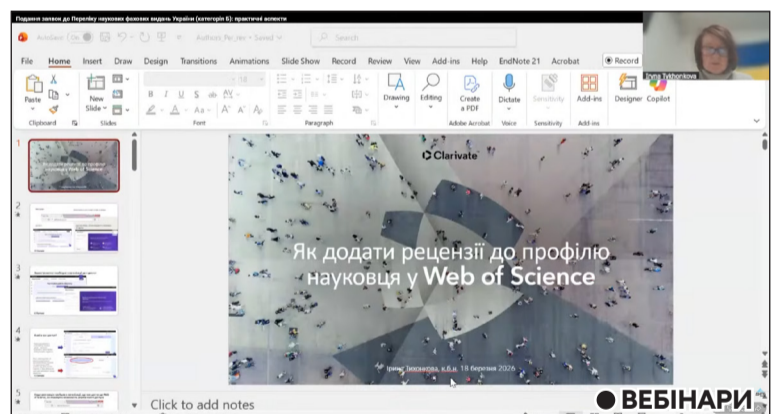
Подання заявок до Переліку наукових фахових видань України (категорія Б): практичні аспекти

AutoSave Off

Authors Рецен • Saved

Search

Iryna Tykhonkova

File Home Insert Draw Design Transitions Animations Slide Show Record Review View Add-ins Help EndNote 21 Acrobat

Record

Paste

New Slide

Clipboard

Slides

Font

Paragraph

Drawing

Editing

Create a PDF

Adobe Acrobat

Dictate

Voice

Sensitivity

Sensitivity

Add-ins

Add-ins

Designer

Copilot

1

2

3

4

5

Clarivate

Як додати рецензії до профілю науковця у Web of Science

Ірина Тихонкова, к.б.н. 18 березня 2026

Click to add notes

ВЕБІНАРИ